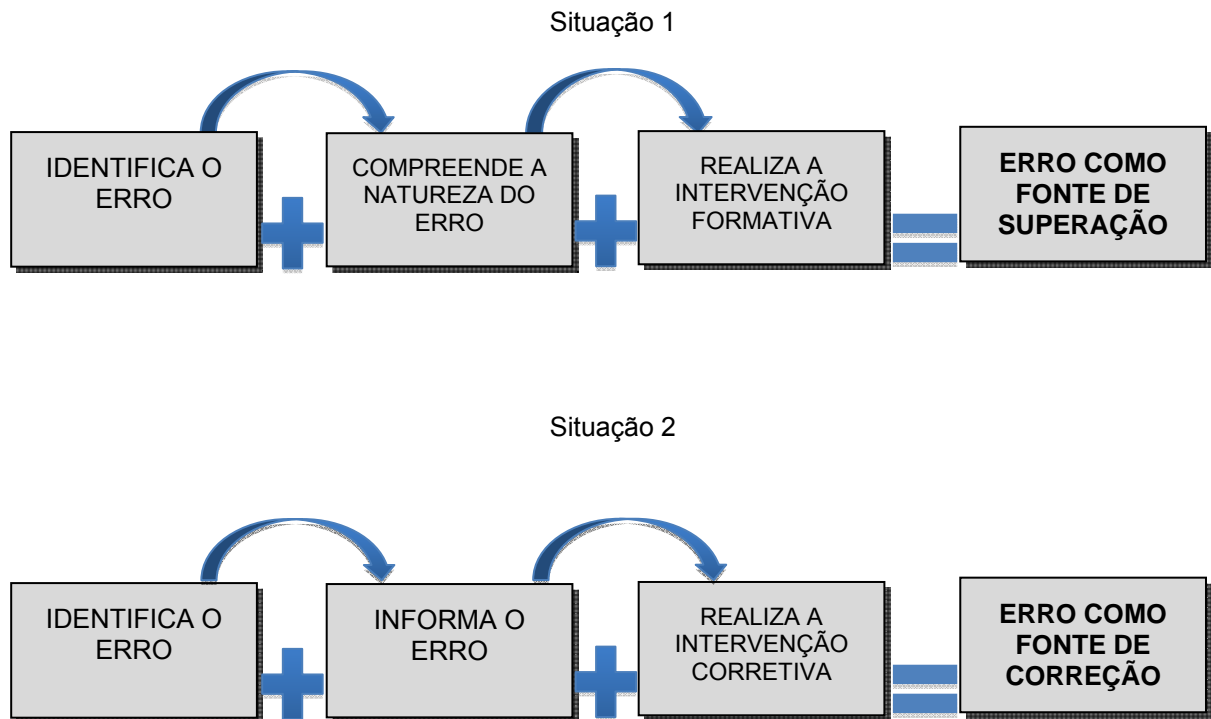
Situação 1

IDENTIFICA O ERRO

COMPREENDE A NATUREZA DO ERRO

REALIZA A INTERVENÇÃO FORMATIVA

**ERRO COMO FONTE DE SUPERAÇÃO**

Situação 2

IDENTIFICA O ERRO

INFORMA O ERRO

REALIZA A INTERVENÇÃO CORRETIVA

**ERRO COMO FONTE DE CORREÇÃO**